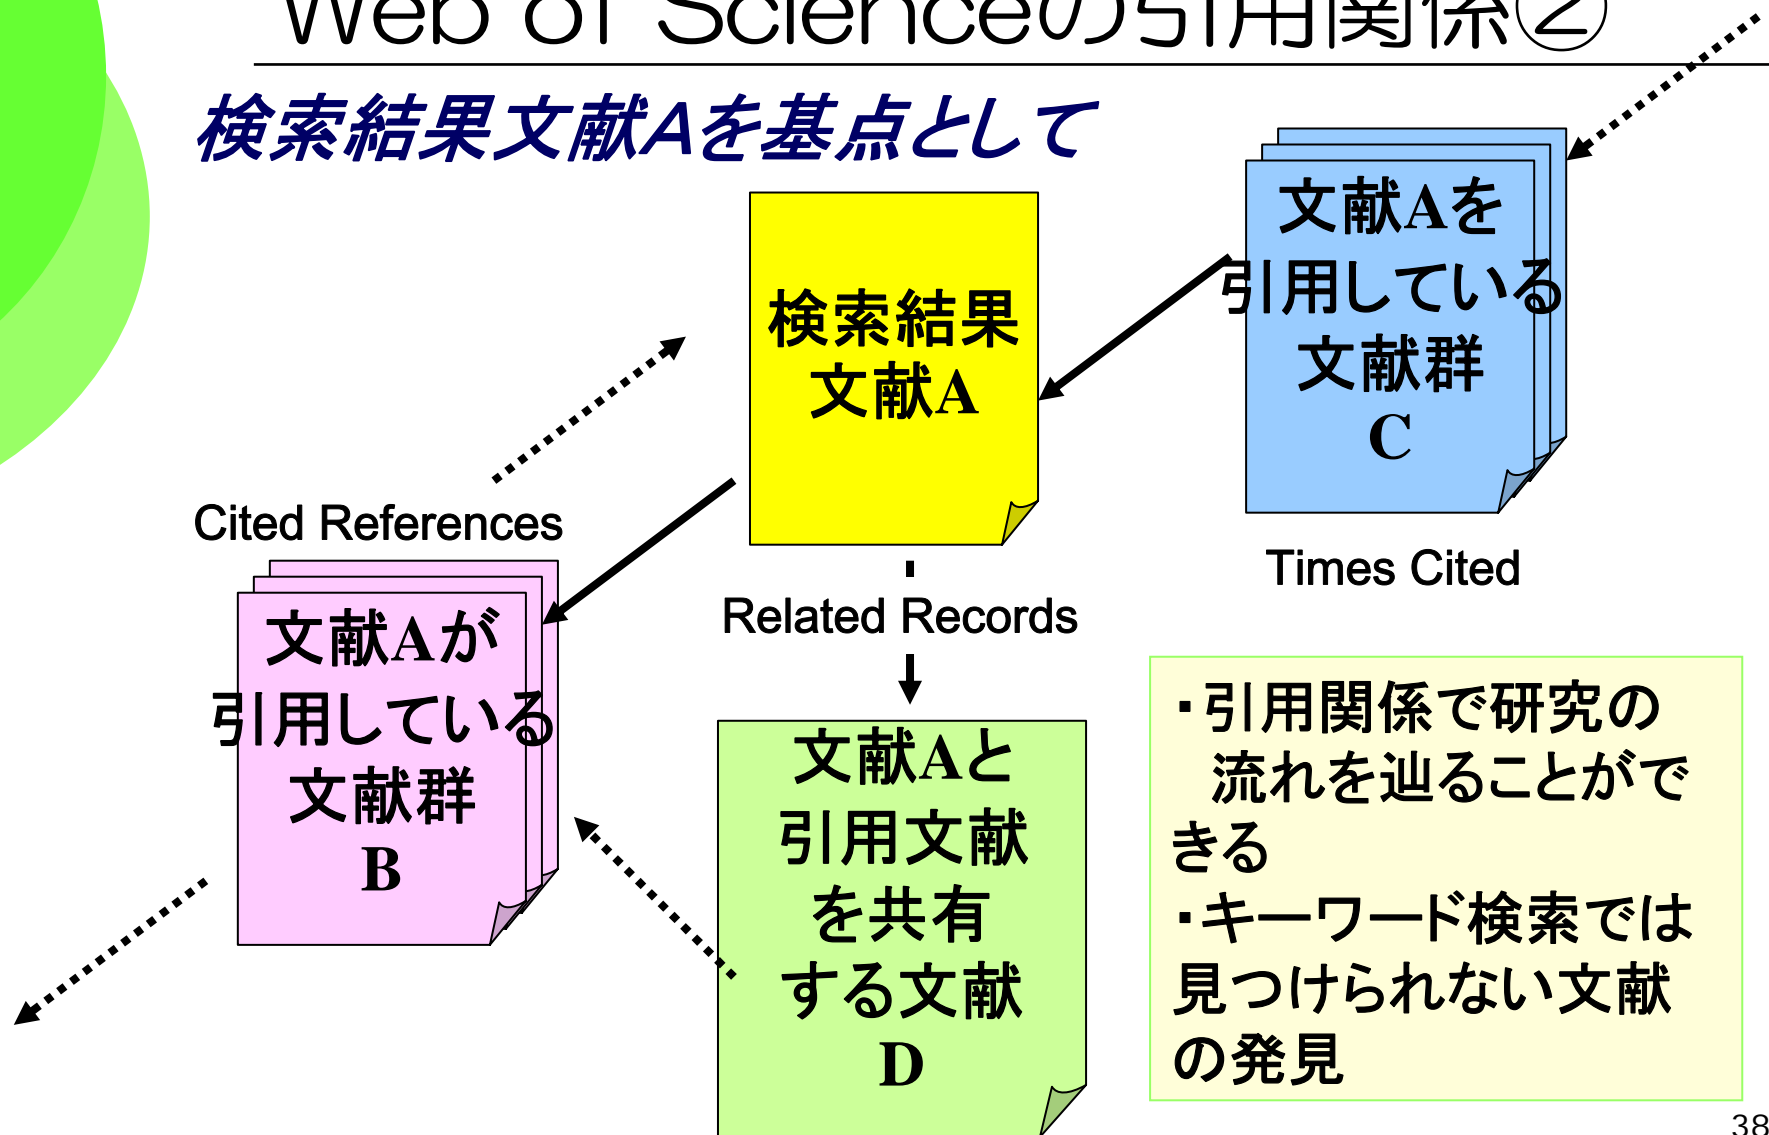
Web of Scienceの引用関係②

検索結果文献Aを基点として

検索結果
文献A

文献Aを
引用している
文献群
C

Cited References

Times Cited

Related Records

文献Aが
引用している
文献群
B

文献Aと
引用文献
を共有
する文献
D

・引用関係で研究の
流れを辿ることができる
・キーワード検索では
見つけられない文献
の発見

38